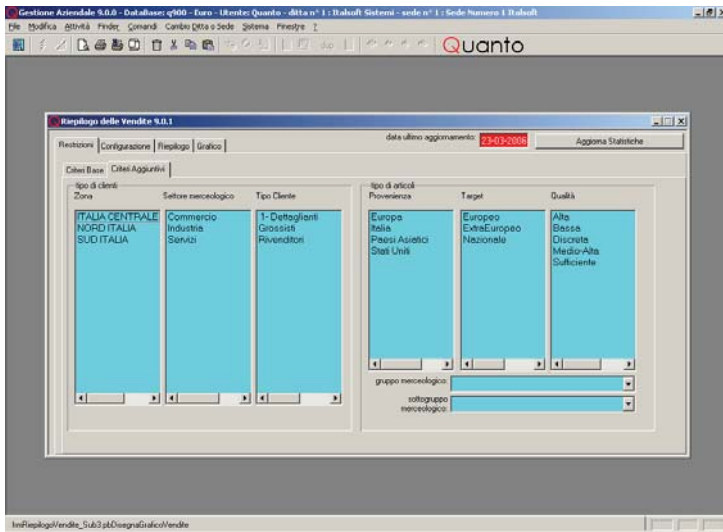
Gestione Aziendale 9.0.0 - DataBase: q900 - Euro - Utente: Quanto - ditta n° 1 : Italsoft Sistemi - sede n° 1 : Sede Numero 1 Italsoft

File Modifica Attività Finder Comandi Cambio Ditta o Sede Sistema Finestre ?

Quanto

Riepilogo delle Vendite 9.0.1

Restrizioni Configurazione Riepilogo Grafico

data ultimo aggiornamento: 23-03-2006

Aggiorna Statistiche

Criteri Base Criteri Aggiuntivi

tipo di clienti

| Zona | Settore merceologico | Tipo Cliente |
|---|---|---|
| ITALIA CENTRALE | Commercio | 1- Dettaglianti |
| NORD ITALIA | Industria | Grossisti |
| SUD ITALIA | Servizi | Rivenditori |

tipo di articoli

| Provenienza | Target | Qualità |
|---|---|---|
| Europa | Europeo | Alta |
| Italia | ExtraEuropeo | Bassa |
| Paesi Asiatici | Nazionale | Discreta |
| Stati Uniti | | Medio-Alta |
| | | Sufficiente |

gruppo merceologico:

sottogruppo merceologico:

lmRiepilogoVendite_Sub3.pbDisegnaGraficoVendite